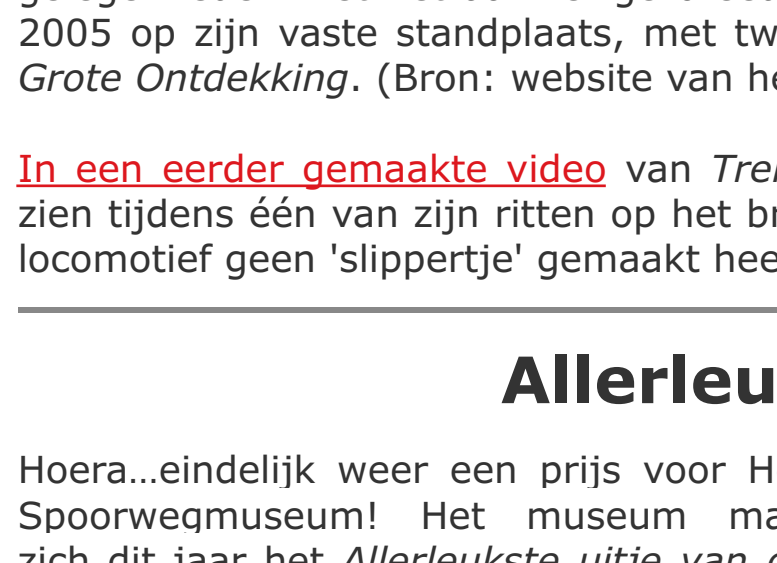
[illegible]
2005 op zijn vaste standplaats, met tw
Grote Ontdekking. (Bron: website van he

In een eerder gemaakte video van Tre
zien tijdens één van zijn ritten op het br
locomotief geen 'slippertje' gemaakt hee

Allerleu

Hoera…eindelijk weer een prijs voor H
Spoorwegmuseum! Het museum ma
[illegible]